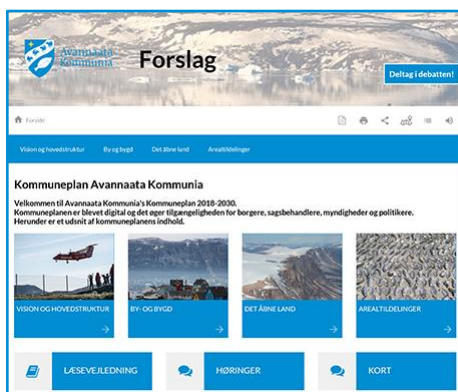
Avannaata Kommunia

Forslag

Deltag i debatten!

Forside

Vision og hovedstruktur
By og bygd
Det åbne land
Arealtildelinger

Kommuneplan Avannaata Kommunia

Velkommen til Avannaata Kommunia's Kommuneplan 2018-2030. Kommuneplanen er blevet digital og det øger tilgængeligheden for borgere, sagsbehandlere, myndigheder og politikere. Herunder er et udsnit af kommuneplanens indhold.

VISION OG HOVEDSTRUKTUR
→
BY- OG BYGD
→
DET ÅBNE LAND
→
AREALTILDELINGER
→

LÆSEVEJLEDNING
HØRINGER
KORT